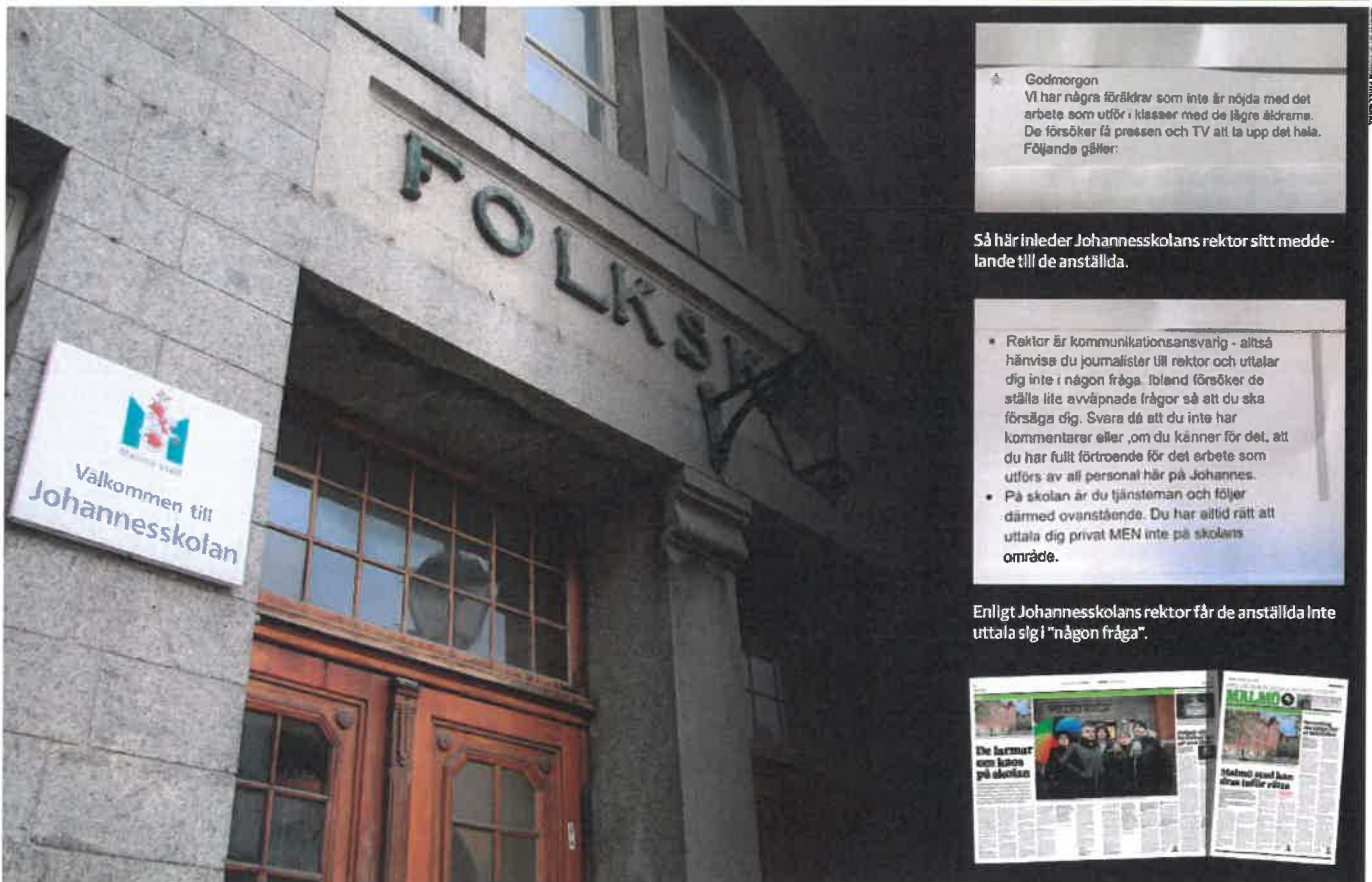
FOLKS

Malmö stad

Välkommen till Johannesskolan

Godmorgon
Vi har några föräldrar som inte är nöjda med det arbete som utför i klasser med de lägre åldrarna. De försöker få pressen och TV att ta upp det hela. Följande gäller:

Så här inleder Johannesskolans rektor sitt meddelande till de anställda.

• Rektor är kommunikationsansvarig - alltså hänvisa du journalister till rektor och uttalar dig inte i någon fråga. Ibland försöker de ställa lite avväpnade frågor så att du ska försäga dig. Svara då att du inte har kommentarer eller ,om du känner för det, att du har fullt förtroende för det arbete som utförs av all personal här på Johannes.
• På skolan är du tjänsteman och följer därmed ovanstående. Du har alltid rätt att uttala dig privat MEN inte på skolans område.

Enligt Johannesskolans rektor får de anställda inte uttala sig i "någon fråga".

De larmar om kaos på skolan

MALMÖ

Malmö stad kan dras inför rätta